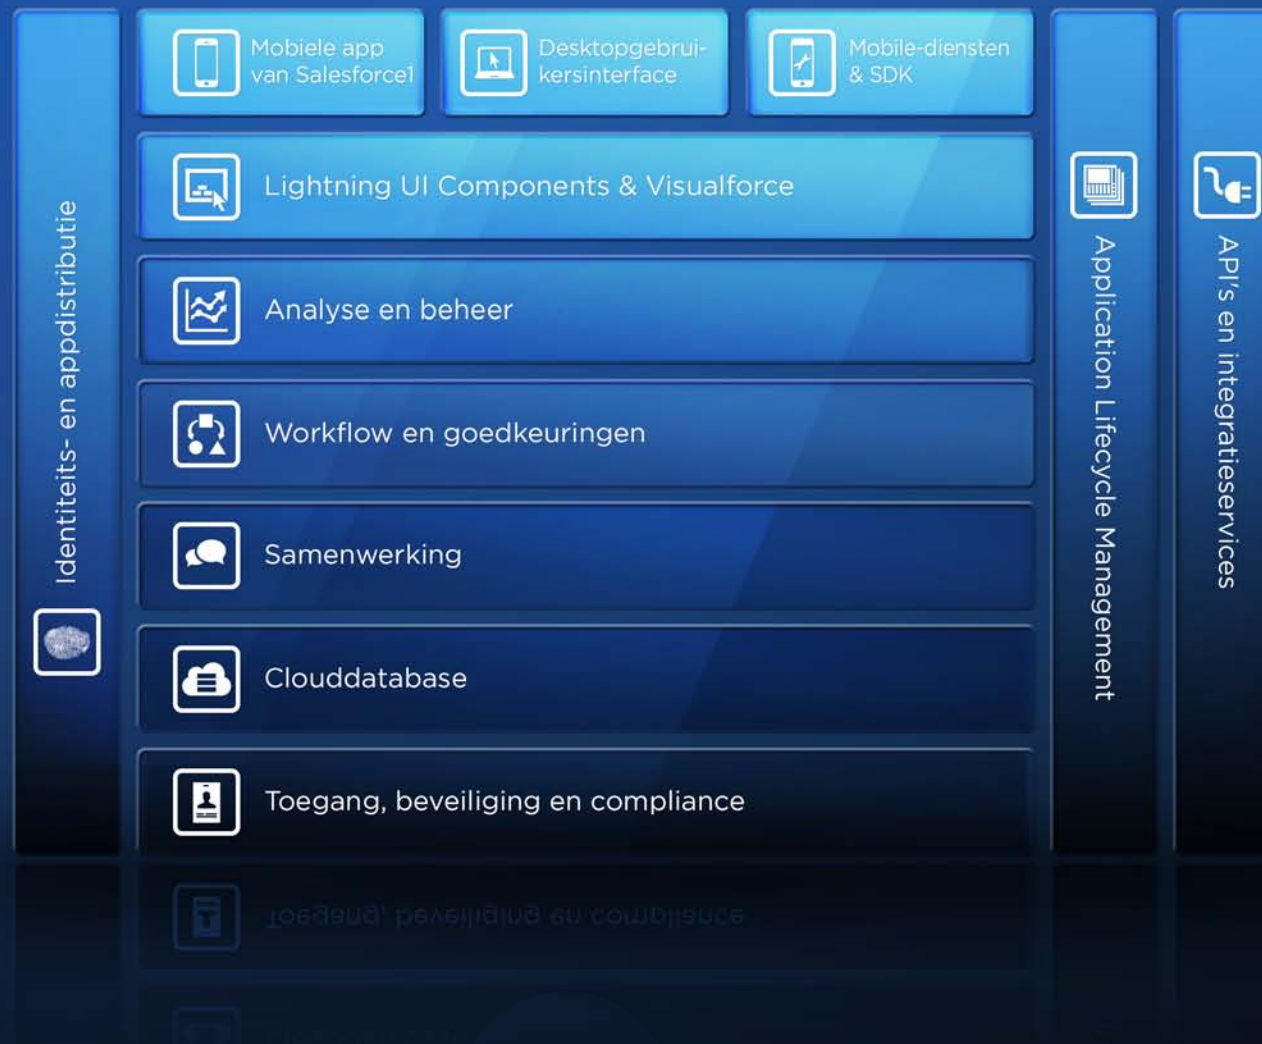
Identiteits- en appdistributie

Mobiele app van Salesforce1

Desktopgebruikersinterface

Mobile-diensten & SDK

Lightning UI Components & Visualforce

Analyse en beheer

Workflow en goedkeuringen

Samenwerking

Clouddatabase

Toegang, beveiliging en compliance

Application Lifecycle Management

API's en integratieservices